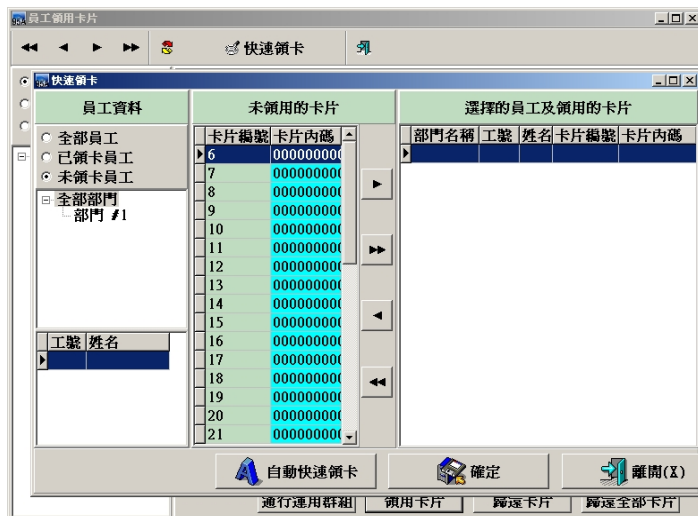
員工領用卡片

快速領卡

快速領卡

員工資料

全部員工
已領卡員工
未領卡員工

全部部門
部門 #1

| 工號 | 姓名 |
|---|---|
| | |

未領用的卡片

| 卡片編號 | 卡片內碼 |
|---|---|
| 6 | 000000000 |
| 7 | 000000000 |
| 8 | 000000000 |
| 9 | 000000000 |
| 10 | 000000000 |
| 11 | 000000000 |
| 12 | 000000000 |
| 13 | 000000000 |
| 14 | 000000000 |
| 15 | 000000000 |
| 16 | 000000000 |
| 17 | 000000000 |
| 18 | 000000000 |
| 19 | 000000000 |
| 20 | 000000000 |
| 21 | 000000000 |

選擇的員工及領用的卡片

| 部門名稱 | 工號 | 姓名 | 卡片編號 | 卡片內碼 |
|---|---|---|---|---|
| | | | | |

自動快速領卡
確定
離開(X)

通行運用群組
領用卡片
歸還卡片
歸還全部卡片